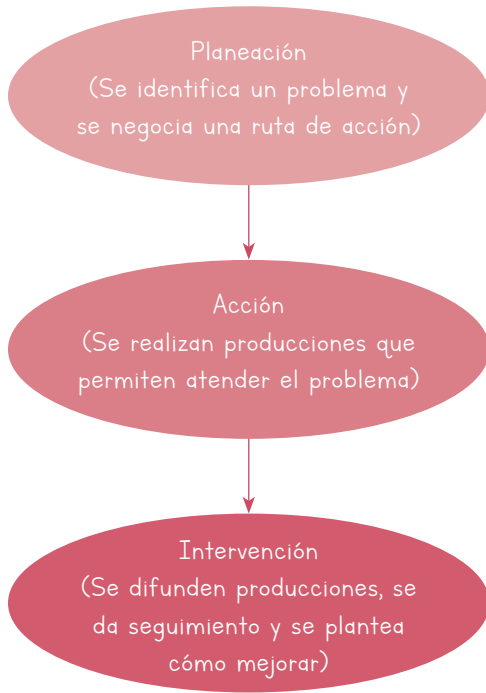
Planeación
(Se identifica un problema y se negocia una ruta de acción)

Acción
(Se realizan producciones que permiten atender el problema)

Intervención
(Se difunden producciones, se da seguimiento y se plantea cómo mejorar)